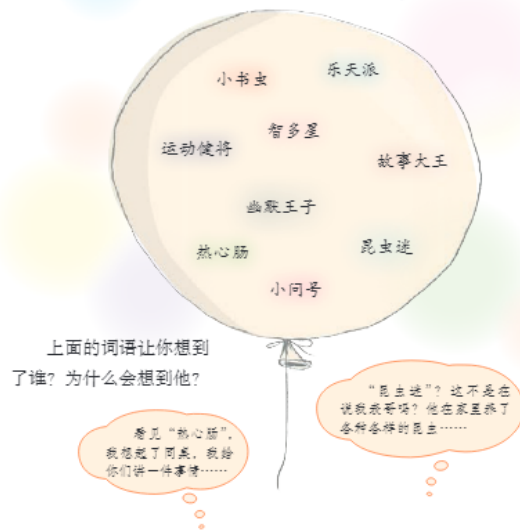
小书虫

乐天派

智多星

运动健将

故事大王

幽默王子

热心肠

昆虫迷

小问号

上面的词语让你想到了谁？为什么会想到他？

看见“热心肠”，我想起了同桌，我给你们讲一件事情……

“昆虫迷”？这不是在说我表哥吗？他在家里养了各种各样的昆虫……